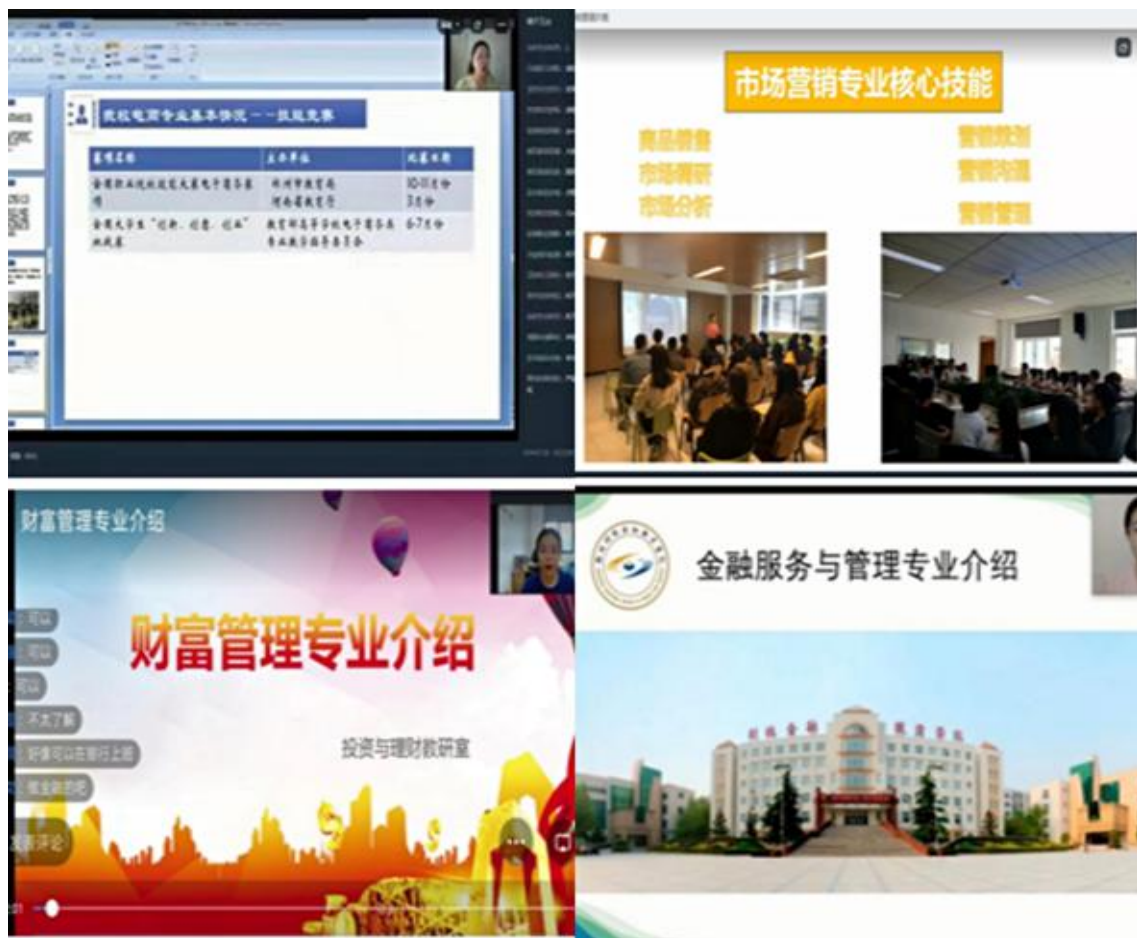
我校电商专业基本情况——技能竞赛

| 赛项名称 | 主办单位 | 比赛日期 |
|---|---|---|
| 全国职业院校技能大赛电子商务技能 | 郑州市教育局 河南省教育厅 | 10-11月份 3月份 |
| 全国大学生"创新、创意、创业"电商挑战赛 | 教育部高等学校电子商务类专业教学指导委员会 | 6-7月份 |

市场营销专业核心技能

商品销售
市场调研
市场分析

营销策划
营销沟通
营销管理

财富管理专业介绍

可以
可以
可以
不太了解
好像可以在银行上班
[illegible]

财富管理专业介绍

投资与理财教研室

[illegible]评论

金融服务与管理专业介绍